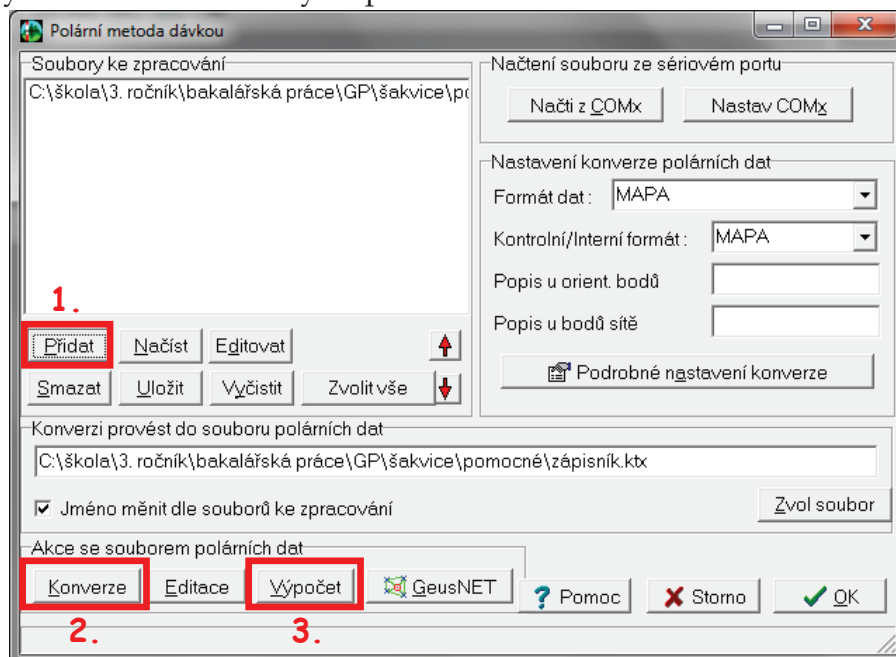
Polární metoda dávkou

Soubory ke zpracování

C:\škola\3. ročník\bakalářská práce\GP\šakvice\pc

1.

Přidat

Načíst

Editovat

Smazat

Uložit

Vyčistit

Zvolit vše

Načtení souboru ze sériovém portu

Načti z COMx

Nastav COMx

Nastavení konverze polárních dat

Formát dat : MAPA

Kontrolní/Interní formát : MAPA

Popis u orient. bodů

Popis u bodů sítě

Podrobné nastavení konverze

Konverzi provést do souboru polárních dat

C:\škola\3. ročník\bakalářská práce\GP\šakvice\pomocné\zápisník.ktx

Jméno měnit dle souborů ke zpracování

Zvol soubor

Akce se souborem polárních dat

Konverze

Editace

Výpočet

GeusNET

Pomoc

Storno

OK

2.

3.